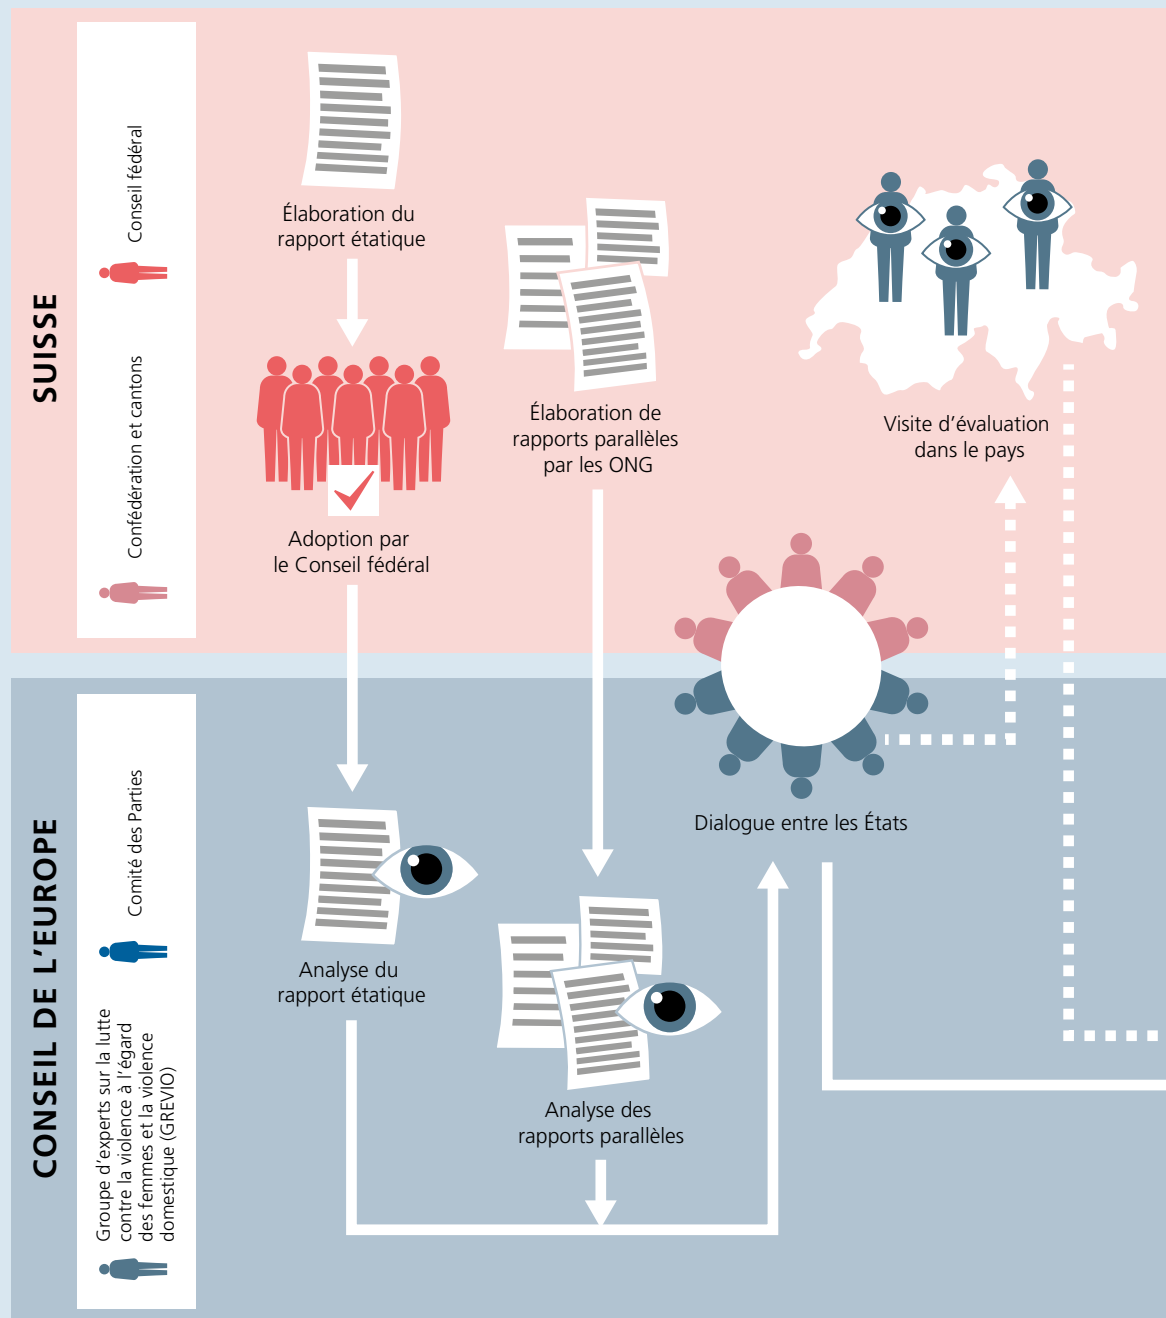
SUISSE

Conseil fédéral

Confédération et cantons

Élaboration du rapport étatique

Adoption par le Conseil fédéral

Élaboration de rapports parallèles par les ONG

Visite d'évaluation dans le pays

CONSEIL DE L'EUROPE

Comité des Parties

Groupe d'experts sur la lutte contre la violence à l'égard des femmes et la violence domestique (GREVIO)

Dialogue entre les États

Analyse du rapport étatique

Analyse des rapports parallèles